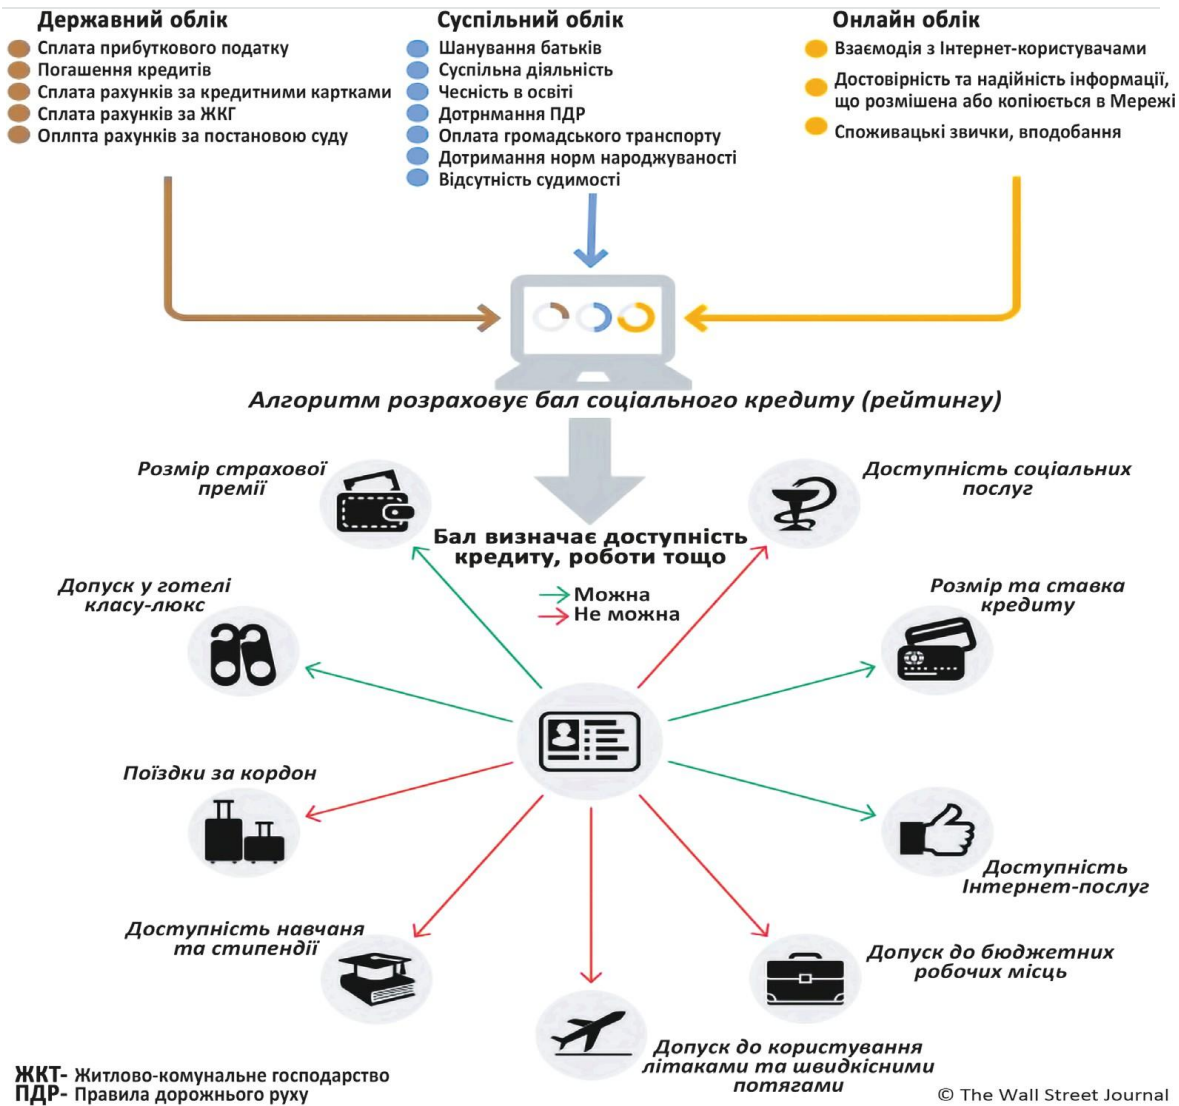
Державний облік
Сплата прибуткового податку
Погашення кредитів
Сплата рахунків за кредитними картками
Сплата рахунків за ЖКГ
Оплпта рахунків за постановою суду

Суспільний облік
Шанування батьків
Суспільна діяльність
Чесність в освіті
Дотрмання ПДР
Оплата громадського транспорту
Дотримання норм народжуваності
Відсутність судимості

Онлайн облік
Взаємодія з Інтернет-користувачами
Достовірність та надійність інформації, що розмішена або копіюється в Мережі
Споживацькі звички, вподобання

Алгоритм розраховує бал соціального кредиту (рейтингу)

Бал визначає доступність кредиту, роботи тощо

Можна
Не можна

Розмір страхової премії

Доступність соціальних послуг

Допуск у готелі класу-люкс

Розмір та ставка кредиту

Поїздки за кордон

Доступність Інтернет-послуг

Доступність навчаня та стипендії

Допуск до бюджетних робочих місць

Допуск до користування літаками та швидкісними потягами

ЖКТ- Житлово-комунальне господарство
ПДР- Правила дорожнього руху

© The Wall Street Journal